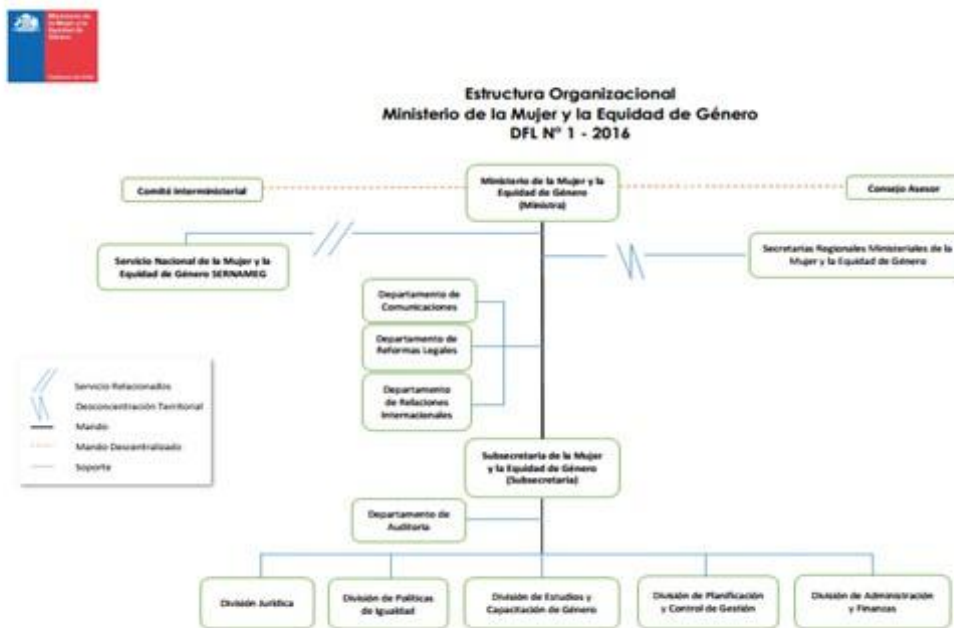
Ministerio de la Mujer y la Equidad de Género

Gobierno de Chile

Estructura Organizacional
Ministerio de la Mujer y la Equidad de Género
DFL N° 1 - 2016

Comité Interministerial

Ministerio de la Mujer y la Equidad de Género (Ministra)

Consejo Asesor

Servicio Nacional de la Mujer y la Equidad de Género SERNAMEG

Secretarías Regionales Ministeriales de la Mujer y la Equidad de Género

Departamento de Comunicaciones

Departamento de Reformas Legales

Departamento de Relaciones Internacionales

Servicio Relacionados
Desconcentración Territorial
Mando
Mando Descentralizado
Soporte

Subsecretaría de la Mujer y la Equidad de Género (Subsecretaria)

Departamento de Auditoría

División Jurídica

División de Políticas de Igualdad

División de Estudios y Capacitación de Género

División de Planificación y Control de Gestión

División de Administración y Finanzas